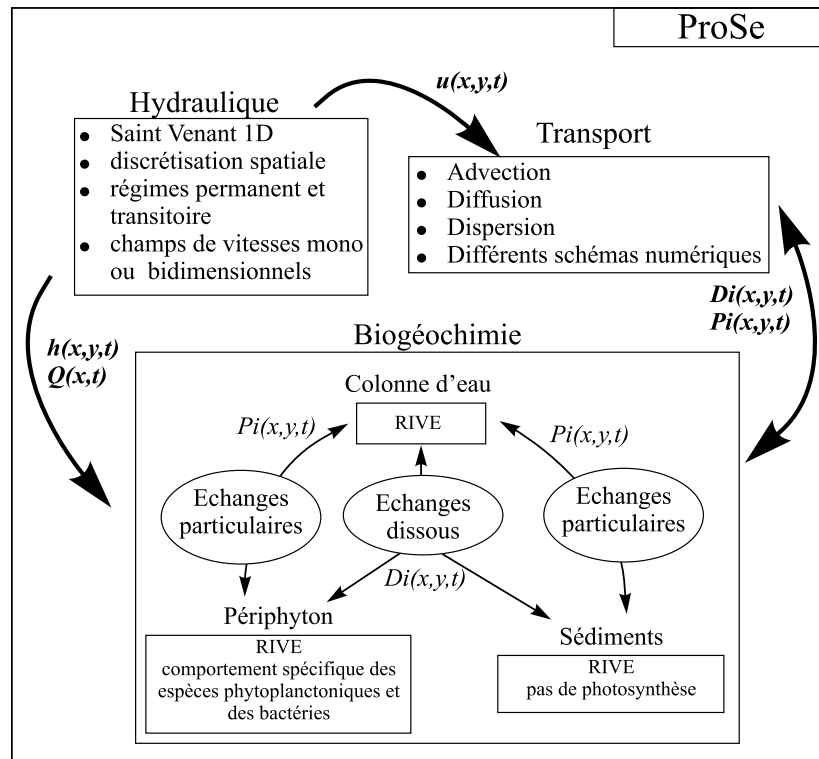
ProSe

Hydraulique
- Saint Venant 1D
- discrétisation spatiale
- régimes permanent et transitoire
- champs de vitesses mono ou bidimensionnels

$u(x,y,t)$

Transport
- Advection
- Diffusion
- Dispersion
- Différents schémas numériques

$Di(x,y,t)$
$Pi(x,y,t)$

$h(x,y,t)$
$Q(x,t)$

Biogéochimie

Colonne d'eau

RIVE

$Pi(x,y,t)$

$Pi(x,y,t)$

Echanges particulaires

Echanges dissous

Echanges particulaires

$Di(x,y,t)$

Périphyton

RIVE
comportement spécifique des espèces phytoplanctoniques et des bactéries

Sédiments

RIVE
pas de photosynthèse